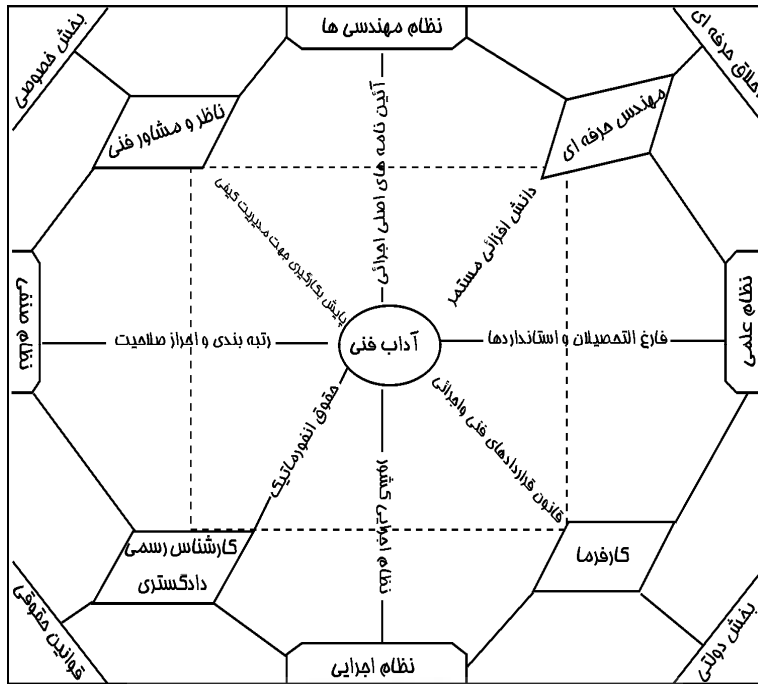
نظام مهندسی ها

بخش خصوصی

اخلاق حرفه ای

ناظر و مشاور فنی

مهندس حرفه ای

آئین نامه های اصلی اجرائی

پایش بکارگیری جهت مدیریت کیفی

دانش افزائی مستمر

نظام صنفی

نظام علمی

رتبه بندی و احراز صلاحیت

آداب فنی

فارغ التحصیلان و استانداردها

حقوق انفورماتیکی

نظام اجرایی کشور

قانون قراردادهای فنی واجرائی

کارشناس رسمی دادگستری

کارفرما

قوانین حقوقی

بخش دولتی

نظام اجرایی